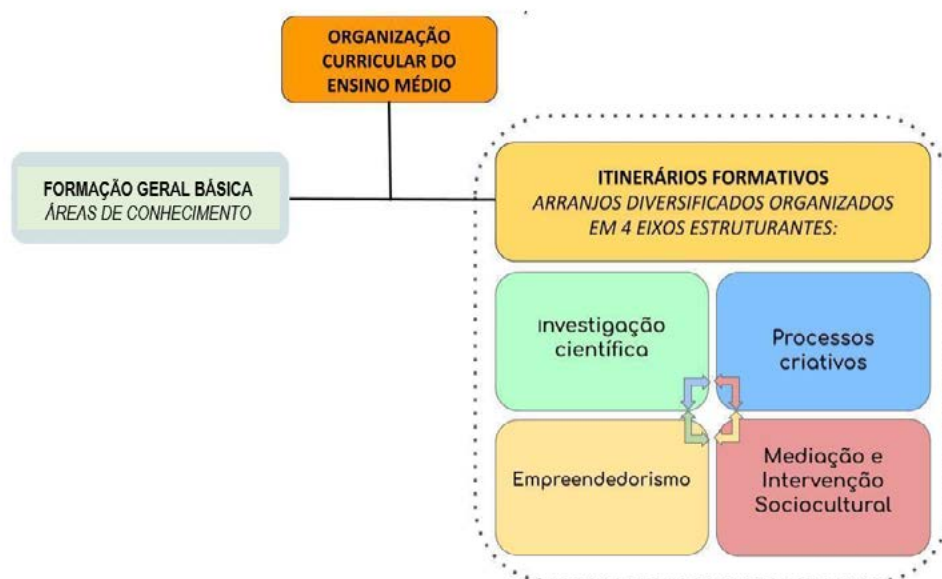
ORGANIZAÇÃO CURRICULAR DO ENSINO MÉDIO

FORMAÇÃO GERAL BÁSICA
ÁREAS DE CONHECIMENTO

ITINERÁRIOS FORMATIVOS
ARRANJOS DIVERSIFICADOS ORGANIZADOS EM 4 EIXOS ESTRUTURANTES:

Investigação científica

Processos criativos

Empreendedorismo

Mediação e Intervenção Sociocultural